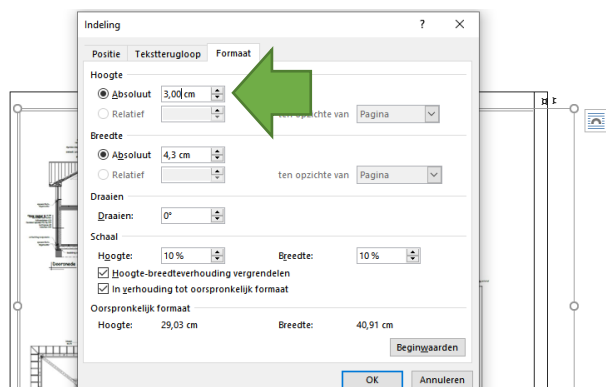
Indeling
?
Positie Tekstterugloop Formaat
Hoogte
Absoluut 3,00 cm
Relatief
ten opzichte van Pagina
Breedte
Absoluut 4,3 cm
Relatief
ten opzichte van Pagina
Draaien
Draaien: 0°
Schaal
Hoogte: 10 %
Breedte: 10 %
Hoogte-breedteverhouding vergrendelen
In verhouding tot oorspronkelijk formaat
Oorspronkelijk formaat
Hoogte: 29,03 cm
Breedte: 40,91 cm
Beginwaarden
OK
Annuleren